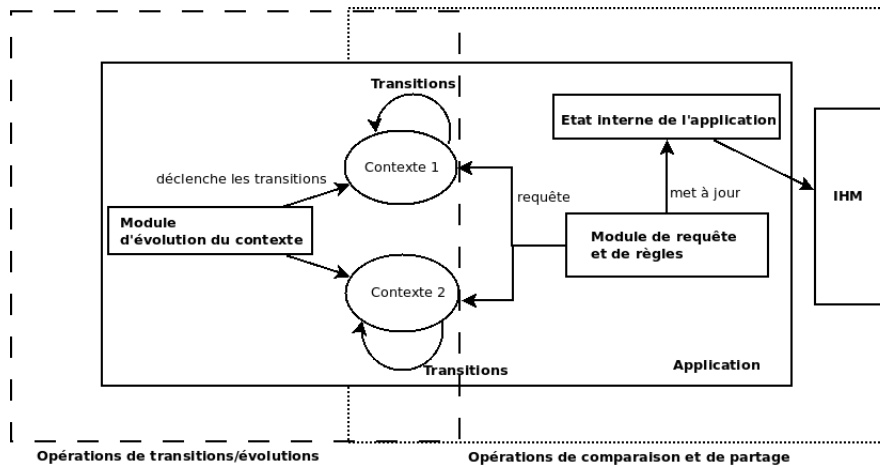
Transitions

Etat interne de l'application

Contexte 1

déclenche les transitions

requête

met à jour

IHM

Module d'évolution du contexte

Module de requête et de règles

Contexte 2

Transitions

Application

Opérations de transitions/évolutions

Opérations de comparaison et de partage